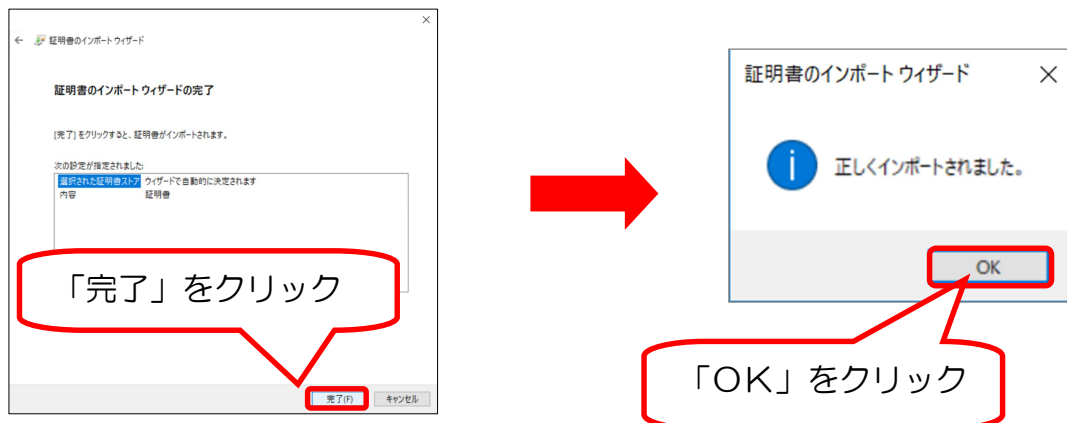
×
← 証明書のインポート ウィザード

証明書のインポート ウィザードの完了

[完了] をクリックすると、証明書がインポートされます。

次の設定が指定されました:

| 選択された証明書ストア | ウィザードで自動的に決定されます |
|---|---|
| 内容 | 証明書 |

「完了」をクリック

完了(F) キャンセル

証明書のインポート ウィザード ×

正しくインポートされました。

OK

「OK」をクリック